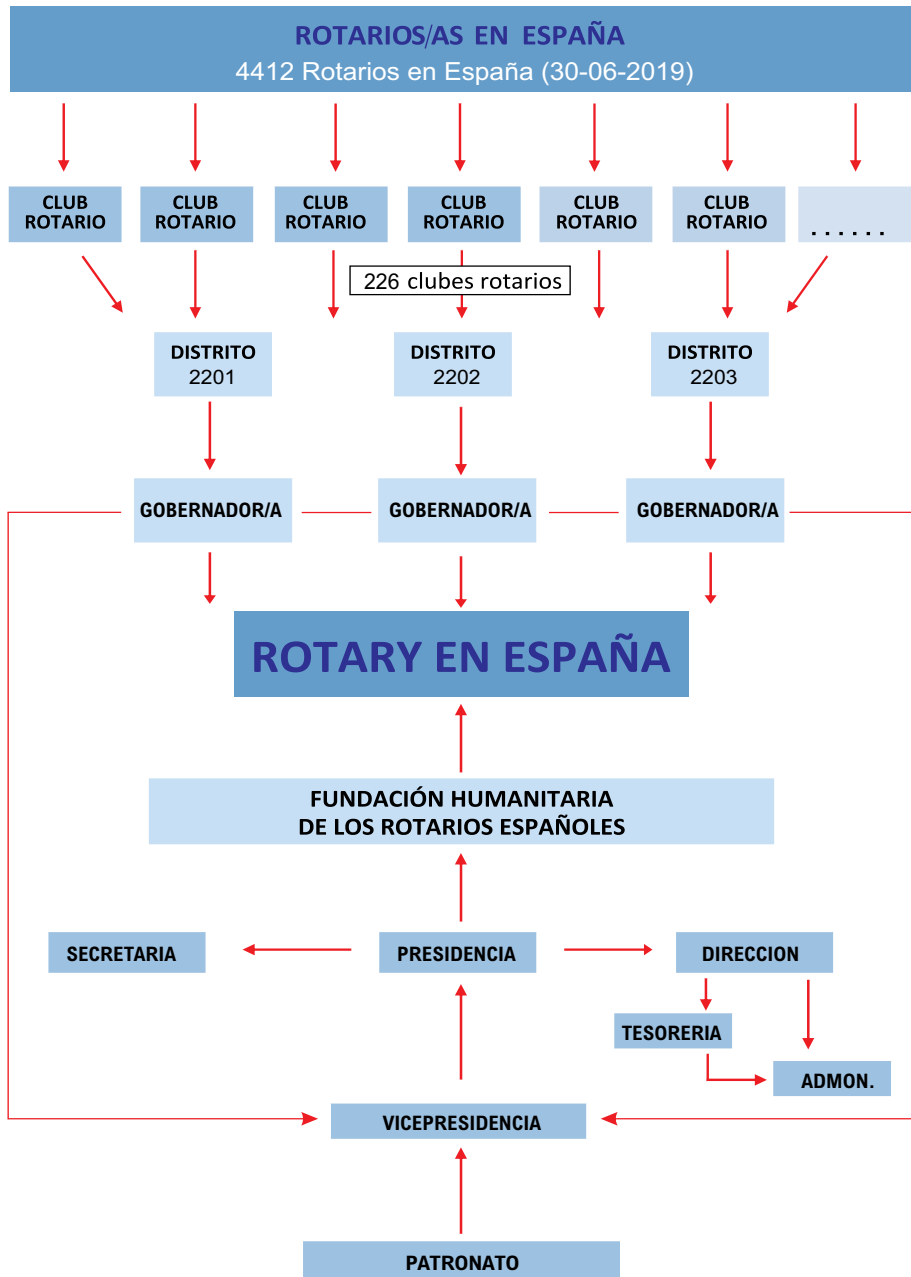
ROTARIOS/AS EN ESPAÑA
4412 Rotarios en España (30-06-2019)

CLUB ROTARIO

CLUB ROTARIO

CLUB ROTARIO

CLUB ROTARIO

CLUB ROTARIO

CLUB ROTARIO

. . . . . .

226 clubes rotarios

DISTRITO 2201

DISTRITO 2202

DISTRITO 2203

GOBERNADOR/A

GOBERNADOR/A

GOBERNADOR/A

ROTARY EN ESPAÑA

FUNDACIÓN HUMANITARIA DE LOS ROTARIOS ESPAÑOLES

SECRETARIA

PRESIDENCIA

DIRECCION

TESORERIA

ADMON.

VICEPRESIDENCIA

PATRONATO